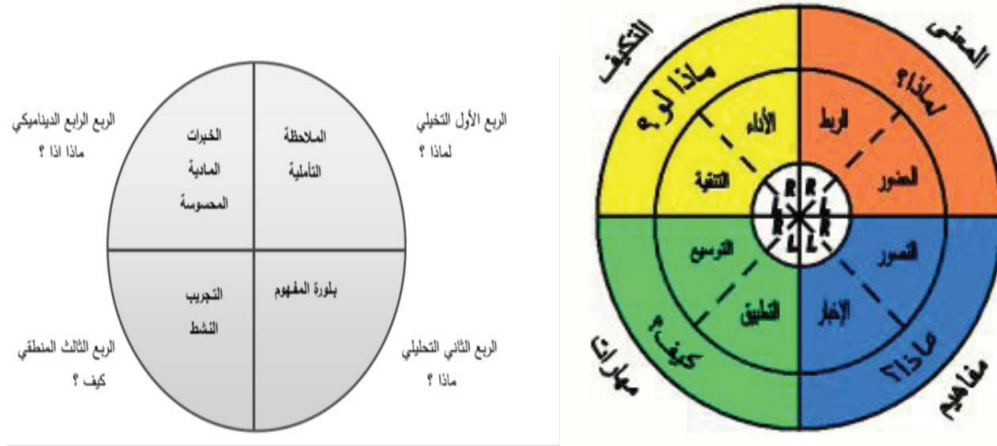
المعنى
لماذا؟
الربط
الحضور
التكيف
ماذا لو؟
الأداء
التنقية
R R
L L
R R
L L
التوسيع
التطبيق
التصور
الإخبار
مهارات
كيف؟
مفاهيم
ماذا؟

الربع الرابع الديناميكي
ماذا اذا ؟
الخبرات المادية المحسوسة
الملاحظة التأملية
الربع الأول التخيلي
لماذا ؟
التجريب النشط
بلورة المفهوم
الربع الثالث المنطقي
كيف ؟
الربع الثاني التحليلي
ماذا ؟